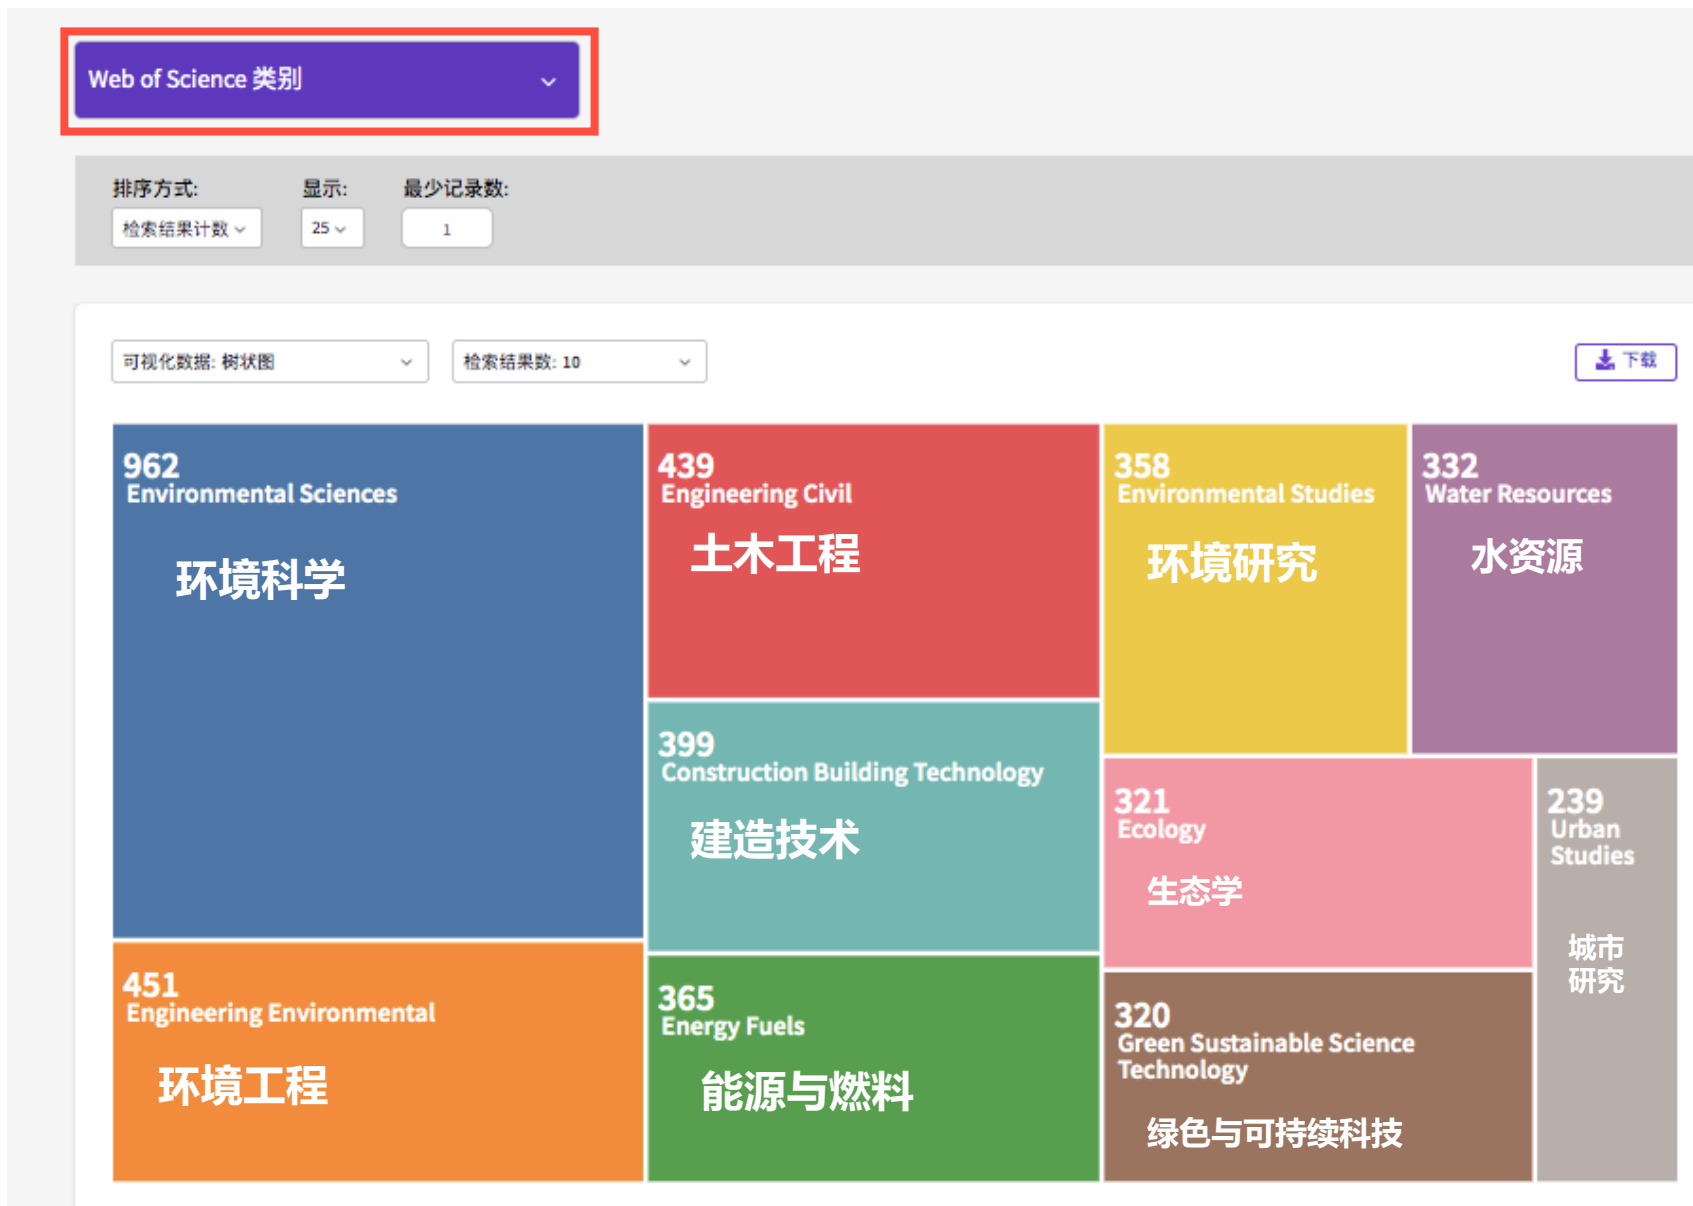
Web of Science 类别

排序方式:
检索结果计数
显示:
25
最少记录数:
1

可视化数据: 树状图
检索结果数: 10
下载

962
Environmental Sciences
环境科学

439
Engineering Civil
土木工程

358
Environmental Studies
环境研究

332
Water Resources
水资源

399
Construction Building Technology
建造技术

321
Ecology
生态学

239
Urban Studies
城市研究

451
Engineering Environmental
环境工程

365
Energy Fuels
能源与燃料

320
Green Sustainable Science Technology
绿色与可持续科技